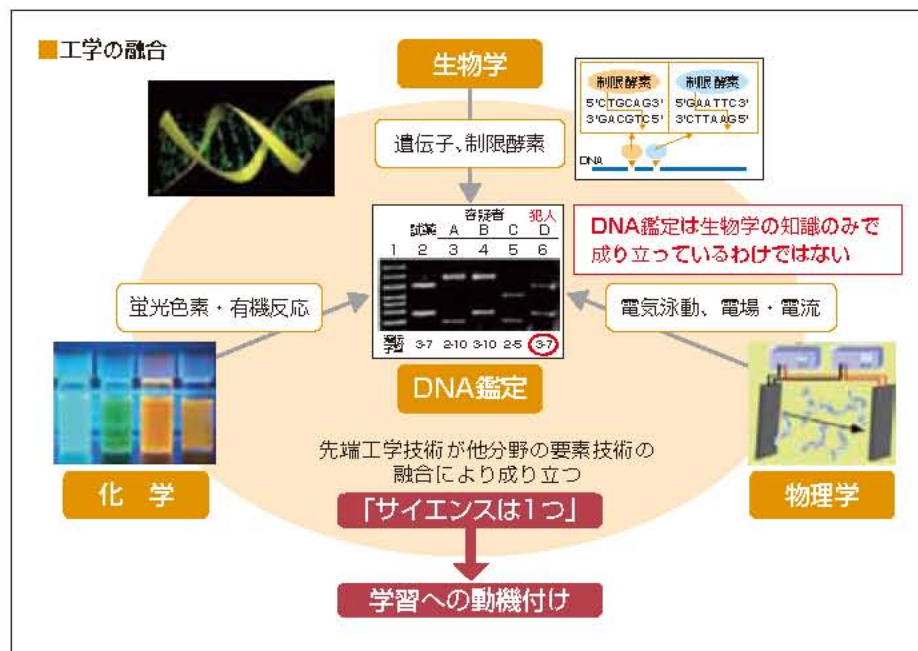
■工学の融合

生物学

遺伝子、制限酵素

制限酵素
5'CTGCAG3'
3'GACGTC5'

制限酵素
5'GAATTC3'
3'CTTAAG5'

DNA

| | 試薬 | 容疑者 A | B | C | 犯人 D |
|---|---|---|---|---|---|
| 1 | 2 | 3 | 4 | 5 | 6 |
| 予測 | 3-7 | 2-10 | 3-10 | 2-5 | 3-7 |

DNA鑑定は生物学の知識のみで成り立っているわけではない

蛍光色素・有機反応

電気泳動、電場・電流

DNA鑑定

先端工学技術が他分野の要素技術の融合により成り立つ

化 学

物理学

「サイエンスは1つ」

学習への動機付け